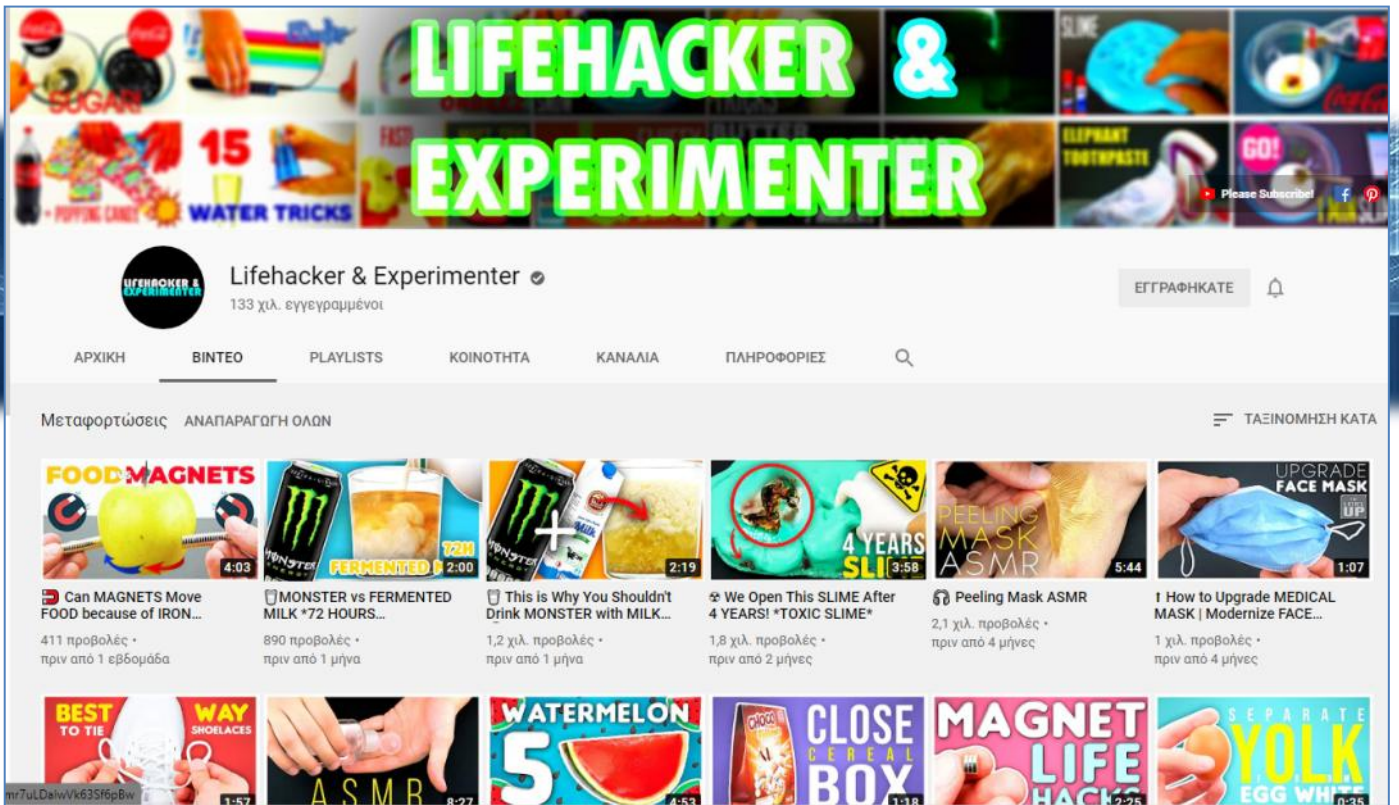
SUGAR
15 WATER TRICKS
LIFEHACKER & EXPERIMENTER
SLIME
ELEPHANT TOOTHPASTE
GO!
Please Subscribe!

LIFEHACKER & EXPERIMENTER

Lifehacker & Experimenter
133 χιλ. εγγεγραμμένοι

ΕΓΓΡΑΦΗΚΑΤΕ

ΑΡΧΙΚΗ ΒΙΝΤΕΟ PLAYLISTS ΚΟΙΝΟΤΗΤΑ ΚΑΝΑΛΙΑ ΠΛΗΡΟΦΟΡΙΕΣ

Μεταφορτώσεις ΑΝΑΠΑΡΑΓΩΓΗ ΟΛΩΝ

ΤΑΞΙΝΟΜΗΣΗ ΚΑΤΑ

FOOD MAGNETS 4:03
Can MAGNETS Move FOOD because of IRON...
411 προβολές • πριν από 1 εβδομάδα

FERMENTED 72H 2:00
MONSTER vs FERMENTED MILK *72 HOURS...
890 προβολές • πριν από 1 μήνα

2:19
This is Why You Shouldn't Drink MONSTER with MILK...
1,2 χιλ. προβολές • πριν από 1 μήνα

4 YEARS SLI 3:58
We Open This SLIME After 4 YEARS! *TOXIC SLIME*
1,8 χιλ. προβολές • πριν από 2 μήνες

PEELING MASK ASMR 5:44
Peeling Mask ASMR
2,1 χιλ. προβολές • πριν από 4 μήνες

UPGRADE FACE MASK 1:07
How to Upgrade MEDICAL MASK | Modernize FACE...
1 χιλ. προβολές • πριν από 4 μήνες

BEST WAY TO TIE SHOELACES 1:57
ASMR 8:27
WATERMELON 5 4:53
CLOSE CEREAL BOX 1:18
MAGNET LIFE HACKS 2:25
SEPARATE YOLK EGG WHITE 0:35

mr7uLDaIwVk63Sf6pBw